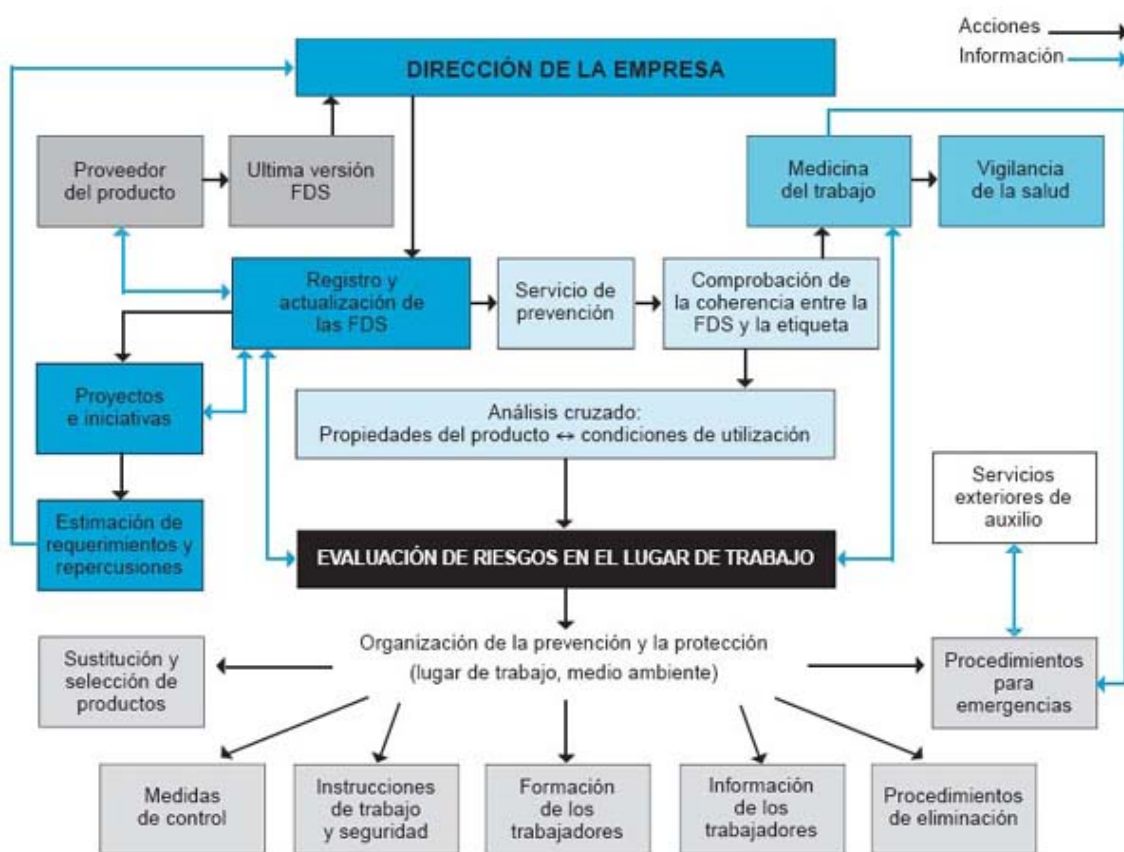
Acciones
Información

DIRECCIÓN DE LA EMPRESA

Proveedor del producto

Ultima versión FDS

Medicina del trabajo

Vigilancia de la salud

Registro y actualización de las FDS

Servicio de prevención

Comprobación de la coherencia entre la FDS y la etiqueta

Proyectos e iniciativas

Análisis cruzado:
Propiedades del producto ↔ condiciones de utilización

Servicios exteriores de auxilio

Estimación de requerimientos y repercusiones

EVALUACIÓN DE RIESGOS EN EL LUGAR DE TRABAJO

Organización de la prevención y la protección (lugar de trabajo, medio ambiente)

Sustitución y selección de productos

Procedimientos para emergencias

Medidas de control

Instrucciones de trabajo y seguridad

Formación de los trabajadores

Información de los trabajadores

Procedimientos de eliminación